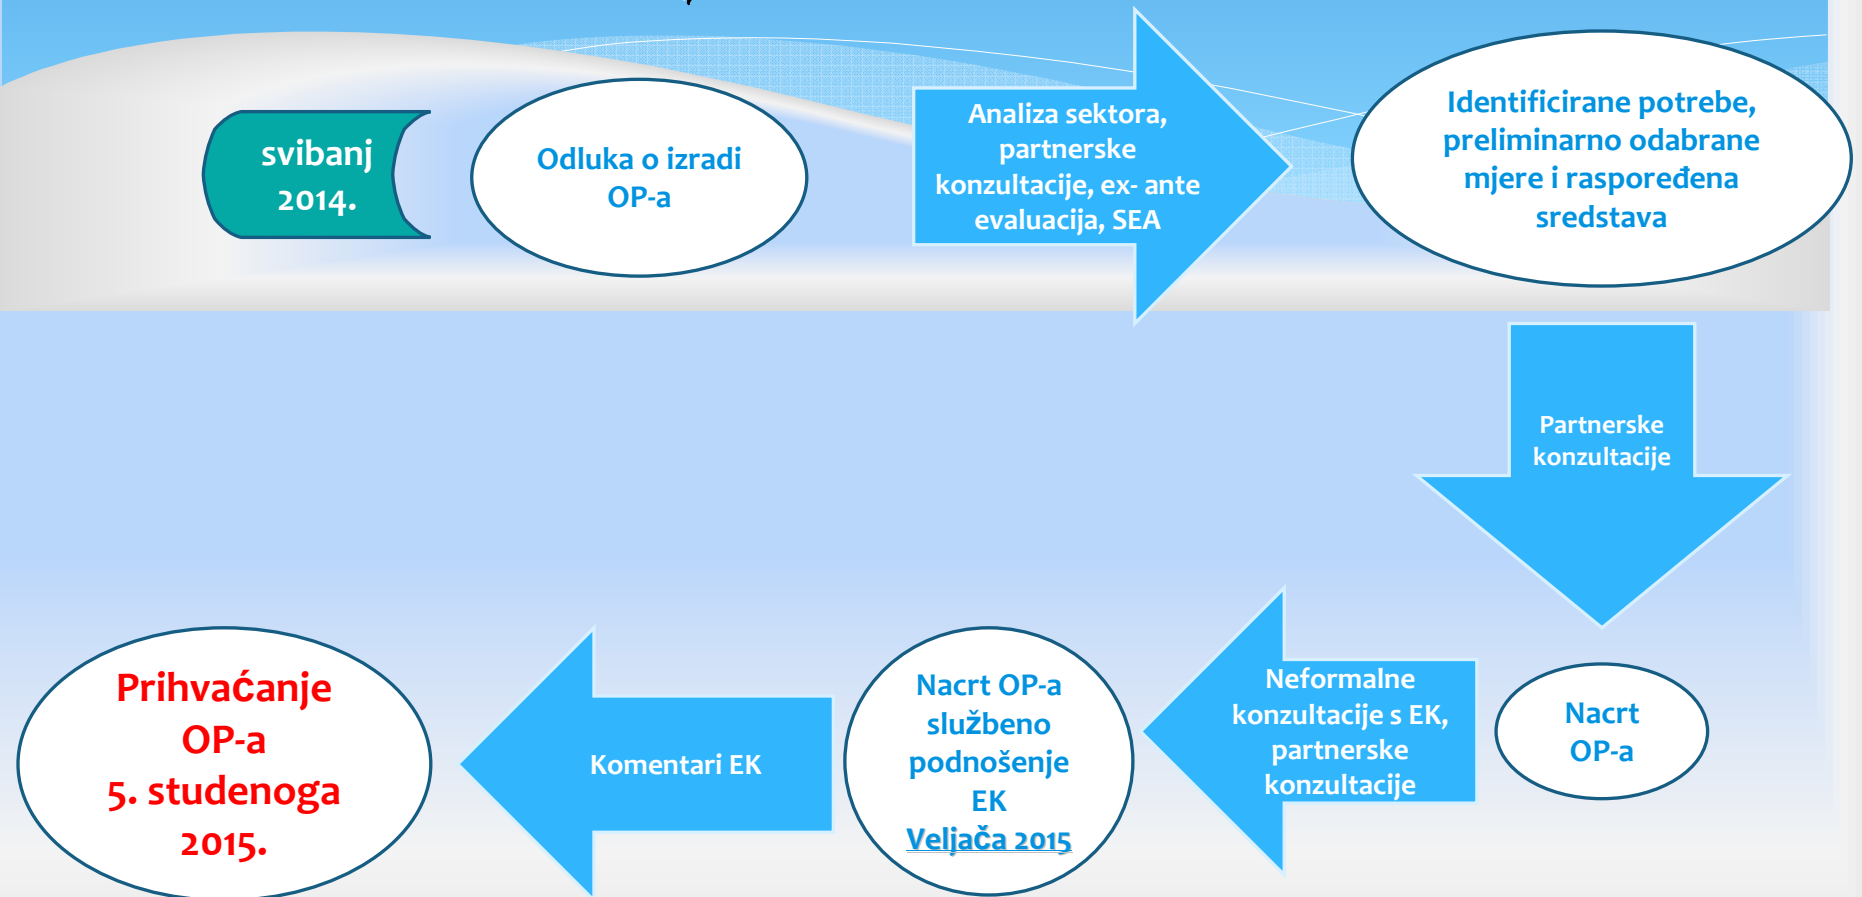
svibanj 2014.

Odluka o izradi OP-a

Analiza sektora, partnerske konzultacije, ex- ante evaluacija, SEA

Identificirane potrebe, preliminarno odabrane mjere i raspoređena sredstava

Partnerske konzultacije

Nacrt OP-a

Neformalne konzultacije s EK, partnerske konzultacije

Nacrt OP-a službeno podnošenje EK Veljača 2015

Komentari EK

Prihvaćanje OP-a 5. studenoga 2015.